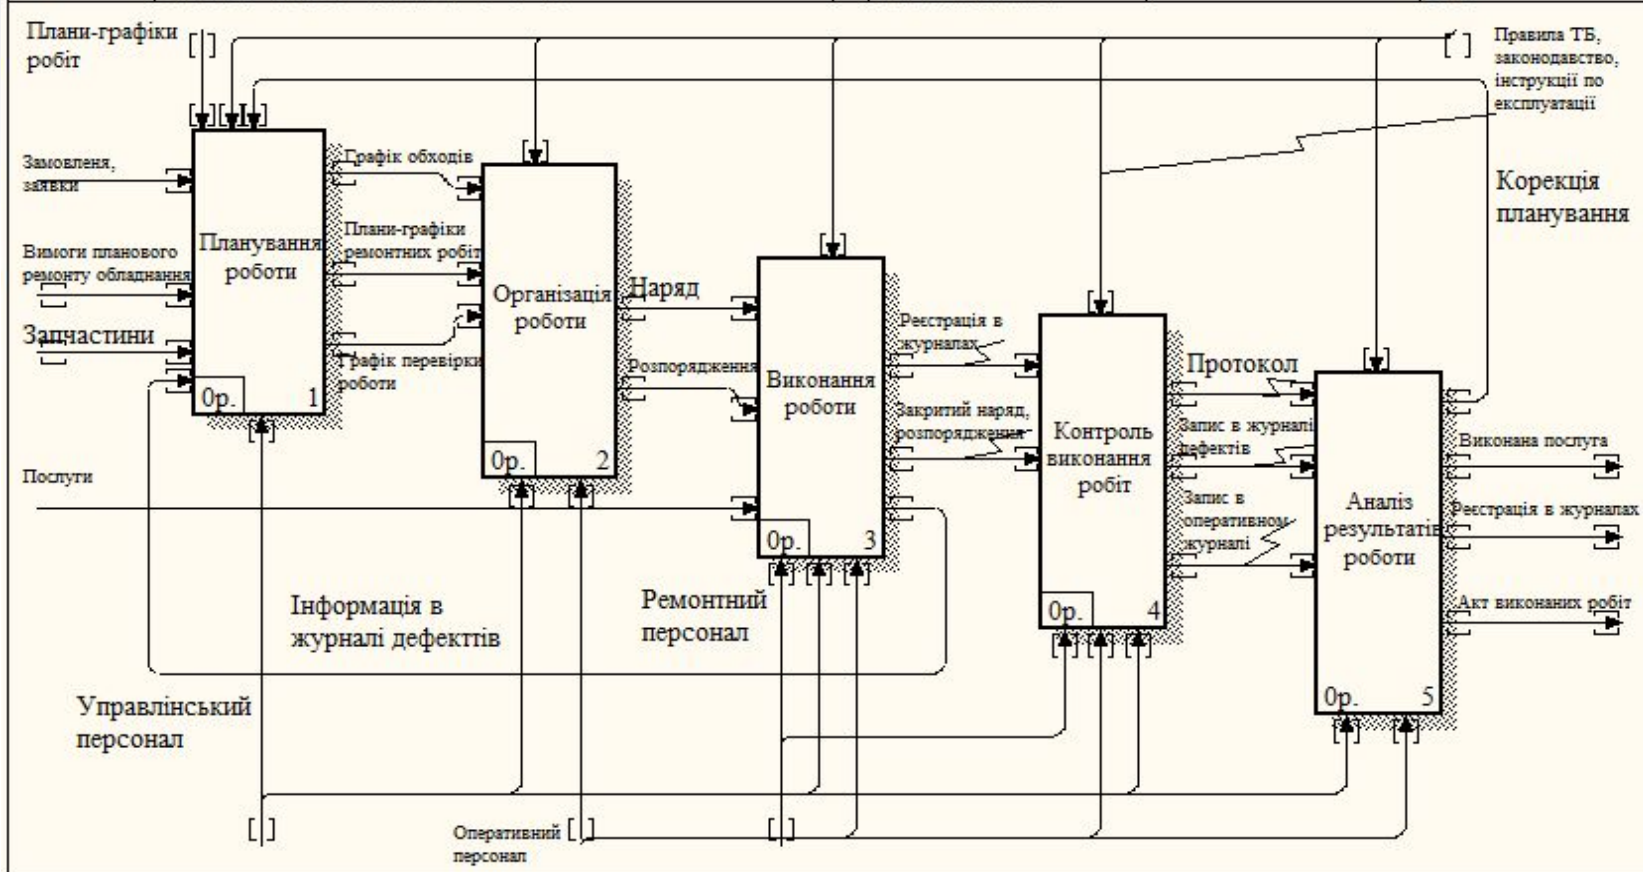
Плани-графіки робіт

Правила ТБ, законодавство, інструкції по експлуатації

Корекція планування

Замовленя, заявки

Вимоги планового ремонту обладнання

Запчастини

Послуги

Планування роботи

0р.

1

Графік обходів

Плани-графіки ремонтних робіт

Графік перевірки роботи

Організація роботи

0р.

2

Наряд

Розпорядження

Виконання роботи

0р.

3

Реєстрація в журналах

Закритий наряд, розпорядження

Контроль виконання робіт

0р.

4

Протокол

Запис в журналі дефектів

Запис в оперативному журналі

Аналіз результатів роботи

0р.

5

Виконана послуга

Реєстрація в журналах

Акт виконаних робіт

Інформація в журналі дефектів

Ремонтний персонал

Управлінський персонал

Оперативний персонал